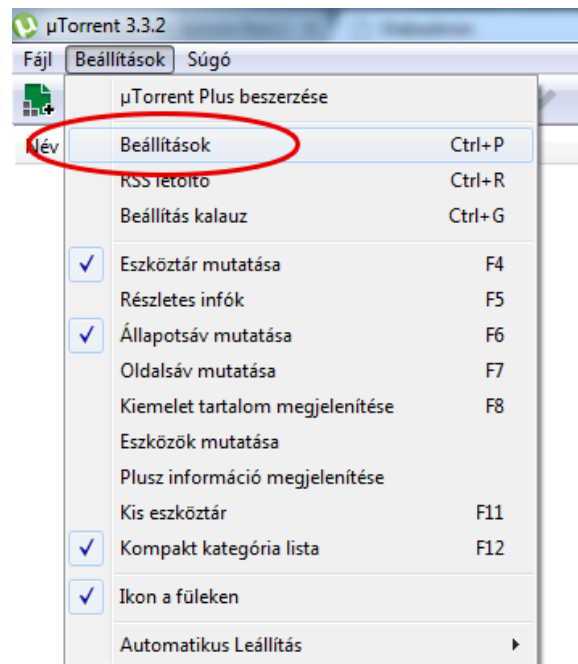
µTorrent 3.3.2

Fájl Beállítások Súgó

Név

µTorrent Plus beszerzése

Beállítások Ctrl+P

RSS letöltő Ctrl+R

Beállítás kalauz Ctrl+G

✓ Eszköztár mutatása F4

Részletes infók F5

✓ Állapotsáv mutatása F6

Oldalsáv mutatása F7

Kiemelet tartalom megjelenítése F8

Eszközök mutatása

Plusz információ megjelenítése

Kis eszköztár F11

✓ Kompakt kategória lista F12

✓ Ikon a füleken

Automatikus Leállítás